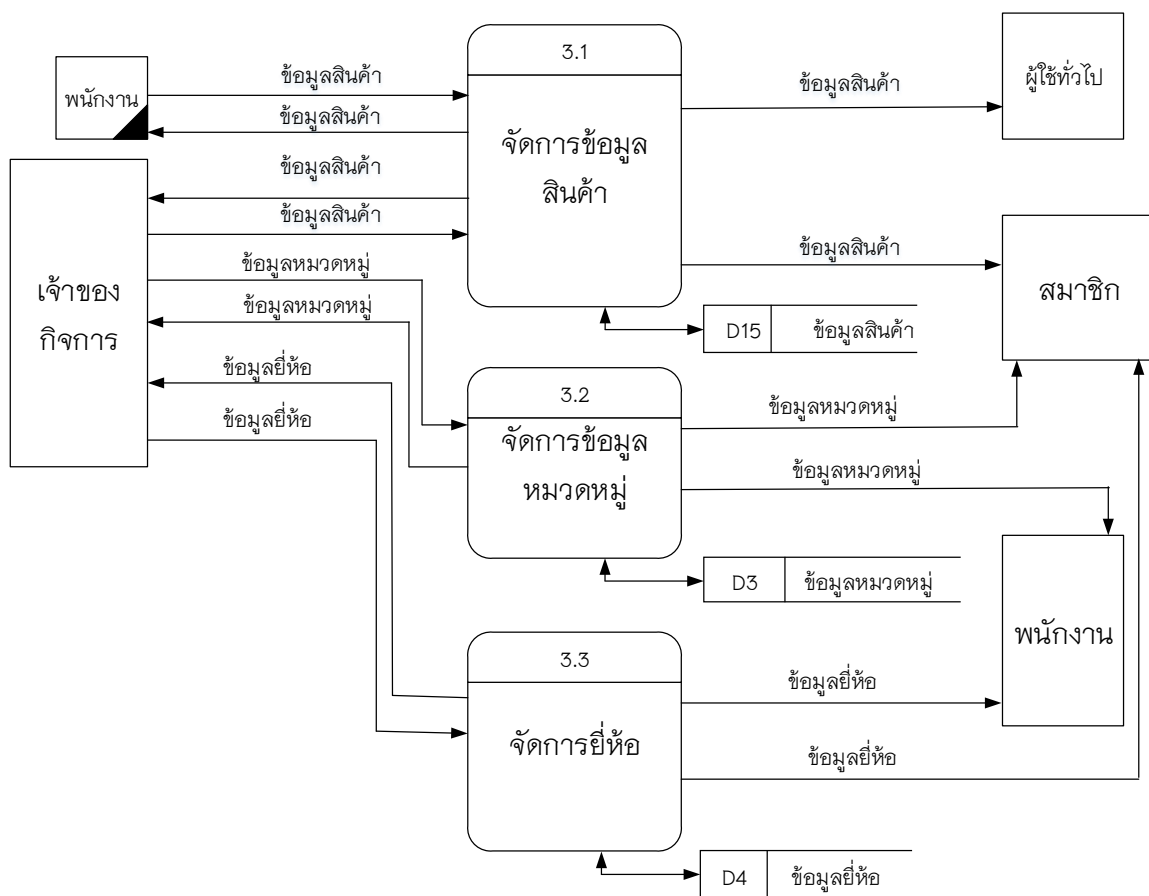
พนักงาน

ข้อมูลสินค้า

ข้อมูลสินค้า

3.1

จัดการข้อมูลสินค้า

ข้อมูลสินค้า

ผู้ใช้ทั่วไป

เจ้าของกิจการ

ข้อมูลสินค้า

ข้อมูลสินค้า

ข้อมูลหมวดหมู่

ข้อมูลหมวดหมู่

ข้อมูลยี่ห้อ

ข้อมูลยี่ห้อ

ข้อมูลสินค้า

สมาชิก

D15 | ข้อมูลสินค้า

3.2

จัดการข้อมูลหมวดหมู่

ข้อมูลหมวดหมู่

ข้อมูลหมวดหมู่

D3 | ข้อมูลหมวดหมู่

พนักงาน

3.3

จัดการยี่ห้อ

ข้อมูลยี่ห้อ

ข้อมูลยี่ห้อ

D4 | ข้อมูลยี่ห้อ